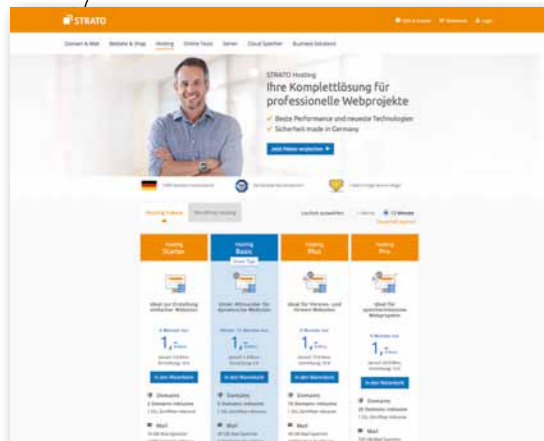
STRATO

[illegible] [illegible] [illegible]

Domain & Mail Website & Shop Hosting Online-Tools Server Cloud Speicher Business Solutions

STRATO Hosting

Ihre Komplettlösung für professionelle Webprojekte

✓ Beste Performance und neueste Technologien
✓ Sicherheit made in Germany

Jetzt Pakete vergleichen

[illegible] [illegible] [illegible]

Hosting Pakete WordPress Hosting

Laufzeit auswählen: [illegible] 12 Monate

Hosting Starter

Hosting Basic

Hosting Plus

Hosting Pro

Ideal zur Erstellung einfacher Websites

Unser Allrounder für dynamische Websites

Ideal für Vereins- und Firmen-Websites

Ideal für speicherintensive Webprojekte

1,-

1,-

1,-

1,-

In den Warenkorb

In den Warenkorb

In den Warenkorb

In den Warenkorb

Domains

Domains

Domains

Domains

Mail

Mail

Mail

Mail